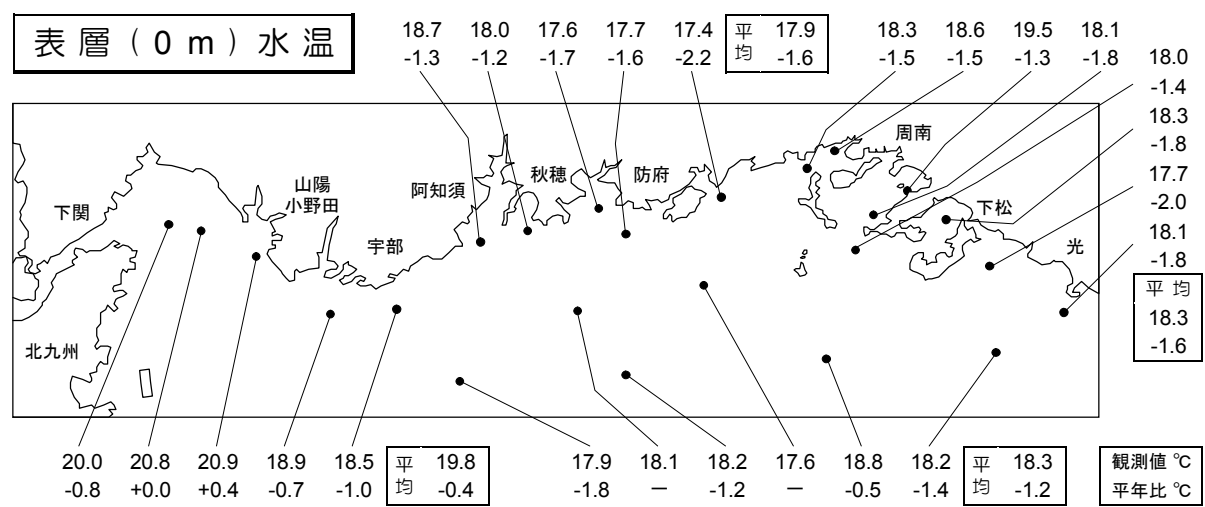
表層（0 m）水温

18.7 -1.3
18.0 -1.2
17.6 -1.7
17.7 -1.6
17.4 -2.2

| 平均 | 17.9 -1.6 |
|---|---|

18.3 -1.5
18.6 -1.5
19.5 -1.3
18.1 -1.8
18.0 -1.4
18.3 -1.8
17.7 -2.0
18.1 -1.8

| 平均 |
|---|
| 18.3 |
| -1.6 |

下関
山陽小野田
阿知須
秋穂
防府
周南
下松
光
宇部
北九州

20.0 -0.8
20.8 +0.0
20.9 +0.4
18.9 -0.7
18.5 -1.0

| 平均 | 19.8 -0.4 |
|---|---|

17.9 -1.8
18.1 ー
18.2 -1.2
17.6 ー
18.8 -0.5
18.2 -1.4

| 平均 | 18.3 -1.2 |
|---|---|

| 観測値 ℃ |
|---|
| 平年比 ℃ |